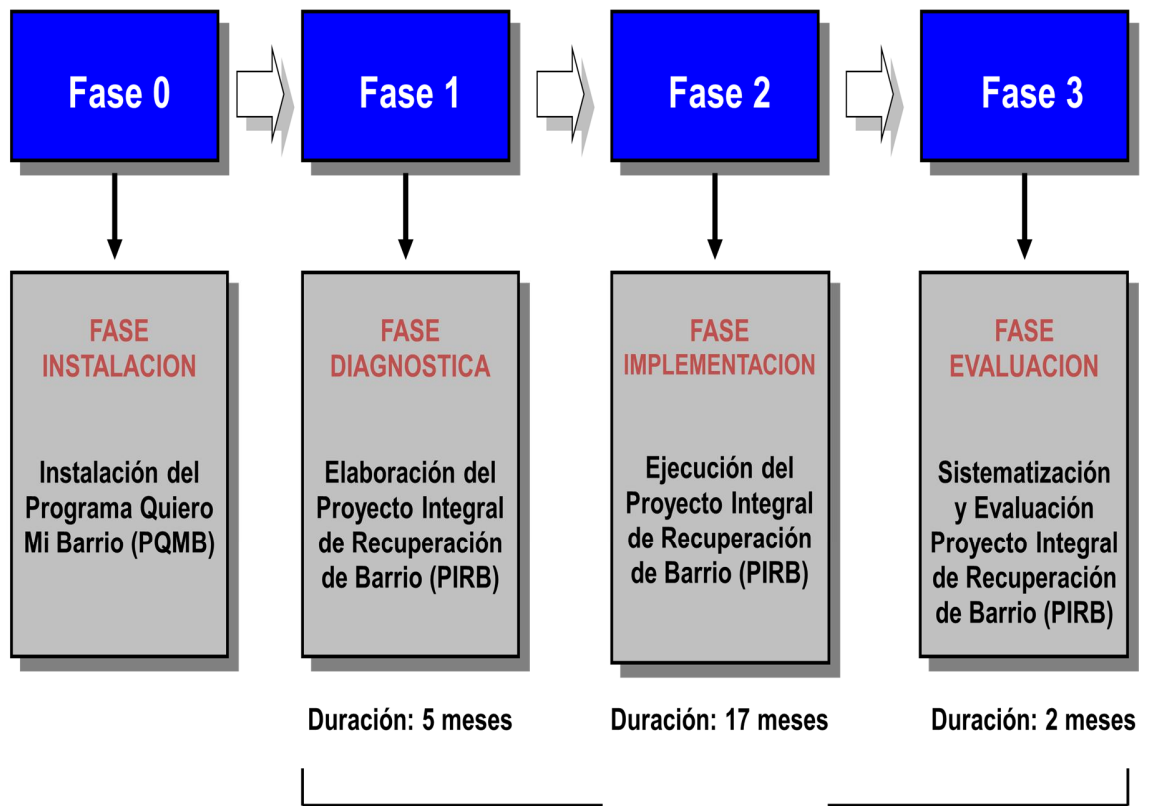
Fase 0

Fase 1

Fase 2

Fase 3

FASE INSTALACION

Instalación del Programa Quiero Mi Barrio (PQMB)

FASE DIAGNOSTICA

Elaboración del Proyecto Integral de Recuperación de Barrio (PIRB)

FASE IMPLEMENTACION

Ejecución del Proyecto Integral de Recuperación de Barrio (PIRB)

FASE EVALUACION

Sistematización y Evaluación Proyecto Integral de Recuperación de Barrio (PIRB)

Duración: 5 meses

Duración: 17 meses

Duración: 2 meses